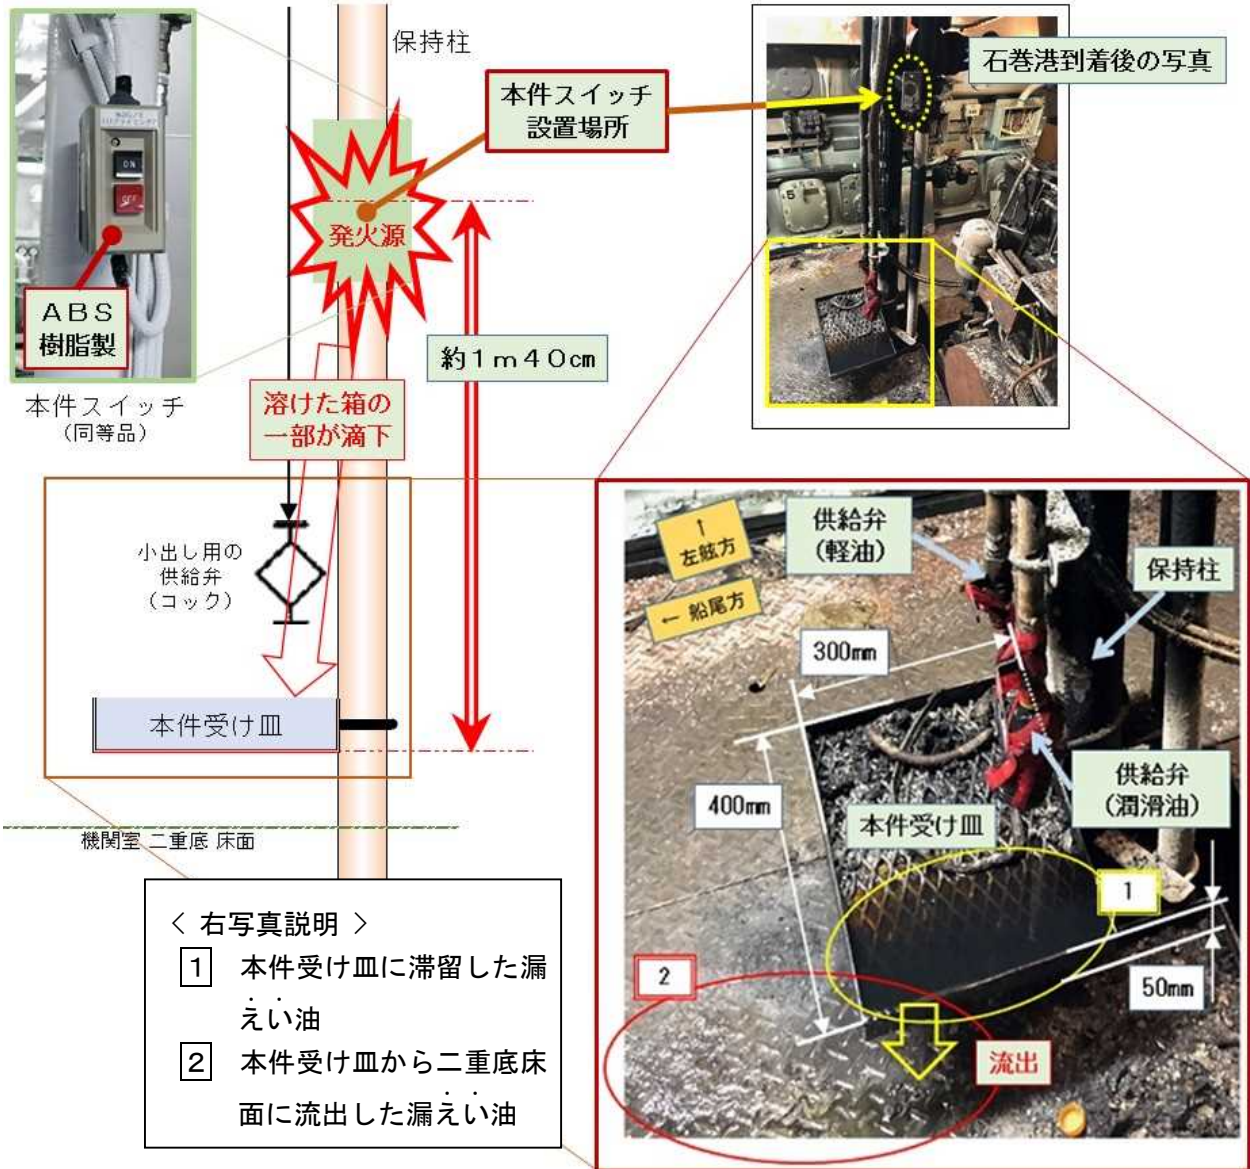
保持柱

本件スイッチ設置場所

石巻港到着後の写真

ON

OFF

ABS樹脂製

本件スイッチ（同等品）

発火源

約1m40cm

溶けた箱の一部が滴下

小出し用の供給弁（コック）

本件受け皿

機関室 二重底 床面

＜ 右写真説明 ＞

1 本件受け皿に滞留した漏えい油

2 本件受け皿から二重底床面に流出した漏えい油

↑ 左舷方

← 船尾方

供給弁（軽油）

保持柱

300mm

400mm

本件受け皿

供給弁（潤滑油）

1

50mm

2

流出